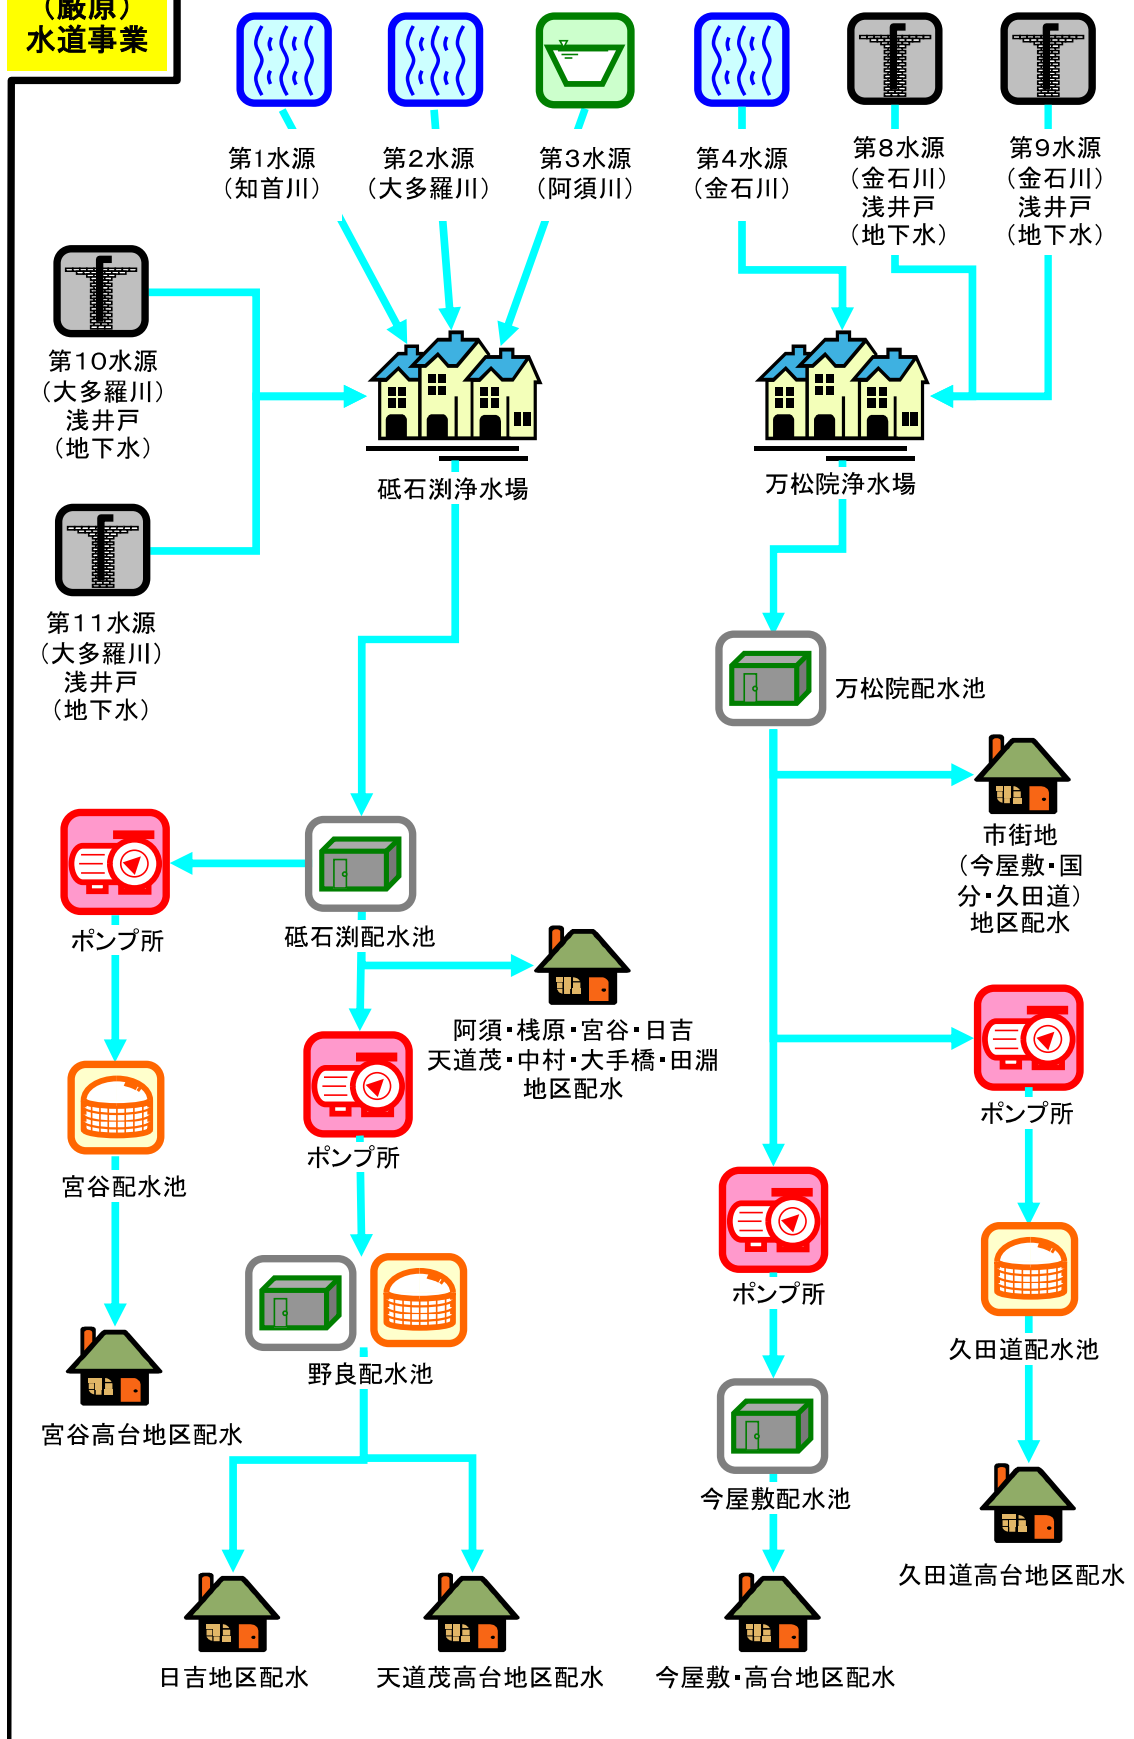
（厳原）
水道事業

第1水源
（知首川）

第2水源
（大多羅川）

第3水源
（阿須川）

第4水源
（金石川）

第8水源
（金石川）
浅井戸
（地下水）

第9水源
（金石川）
浅井戸
（地下水）

第10水源
（大多羅川）
浅井戸
（地下水）

第11水源
（大多羅川）
浅井戸
（地下水）

砥石渕浄水場

万松院浄水場

万松院配水池

市街地
（今屋敷・国分・久田道）
地区配水

ポンプ所

砥石渕配水池

阿須・桟原・宮谷・日吉
天道茂・中村・大手橋・田淵
地区配水

ポンプ所

ポンプ所

宮谷配水池

ポンプ所

久田道配水池

野良配水池

宮谷高台地区配水

今屋敷配水池

久田道高台地区配水

日吉地区配水

天道茂高台地区配水

今屋敷・高台地区配水